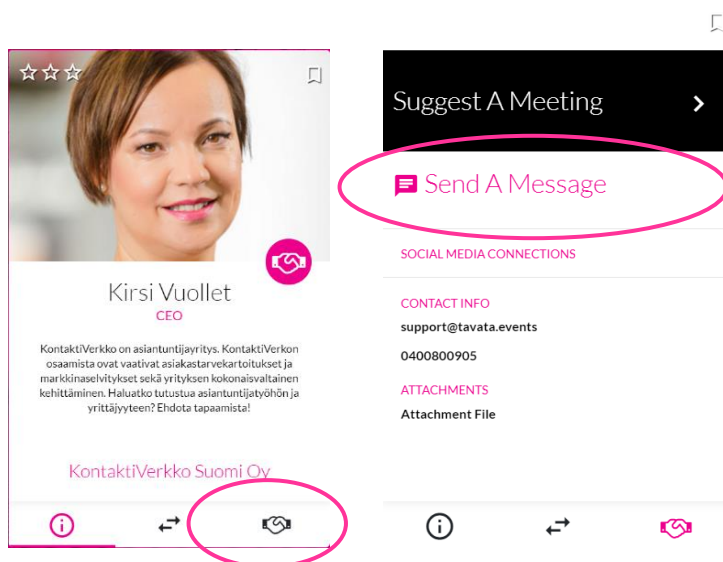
Kirsi Vuollet
CEO

KontaktiVerkko on asiantuntijayritys. KontaktiVerkon osaamista ovat vaativat asiakastarvekartoitukset ja markkinaselvitykset sekä yrityksen kokonaisvaltainen kehittäminen. Haluatko tutustua asiantuntijatyöhön ja yrittäjyyteen? Ehdota tapaamista!

KontaktiVerkko Suomi Oy

Suggest A Meeting

Send A Message

SOCIAL MEDIA CONNECTIONS

CONTACT INFO
support@tavata.events
0400800905

ATTACHMENTS
Attachment File